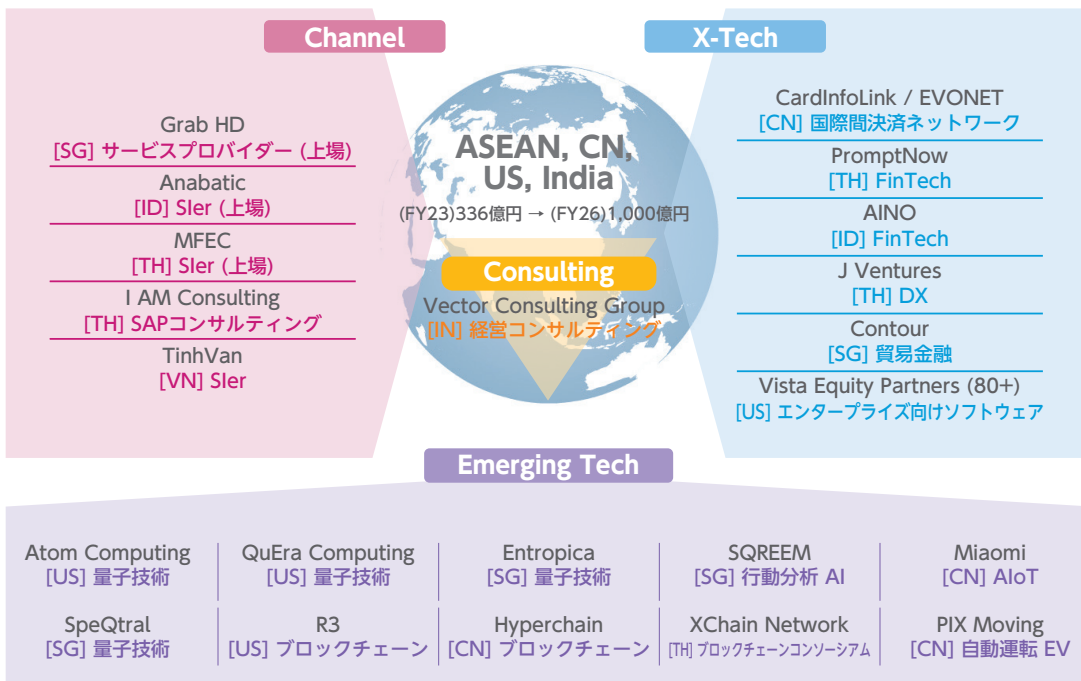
Channel

Grab HD
[SG] サービスプロバイダー (上場)
Anabatic
[ID] SIer (上場)
MFEC
[TH] SIer (上場)
I AM Consulting
[TH] SAPコンサルティング
TinhVan
[VN] SIer

ASEAN, CN, US, India
(FY23)336億円 → (FY26)1,000億円

Consulting
Vector Consulting Group
[IN] 経営コンサルティング

X-Tech

CardInfoLink / EVONET
[CN] 国際間決済ネットワーク
PromptNow
[TH] FinTech
AINO
[ID] FinTech
J Ventures
[TH] DX
Contour
[SG] 貿易金融
Vista Equity Partners (80+)
[US] エンタープライズ向けソフトウェア

Emerging Tech

Atom Computing
[US] 量子技術
QuEra Computing
[US] 量子技術
Entropica
[SG] 量子技術
SQREEM
[SG] 行動分析 AI
Miaomi
[CN] AIoT
SpeQtral
[SG] 量子技術
R3
[US] ブロックチェーン
Hyperchain
[CN] ブロックチェーン
XChain Network
[TH] ブロックチェーンコンソーシアム
PIX Moving
[CN] 自動運転 EV